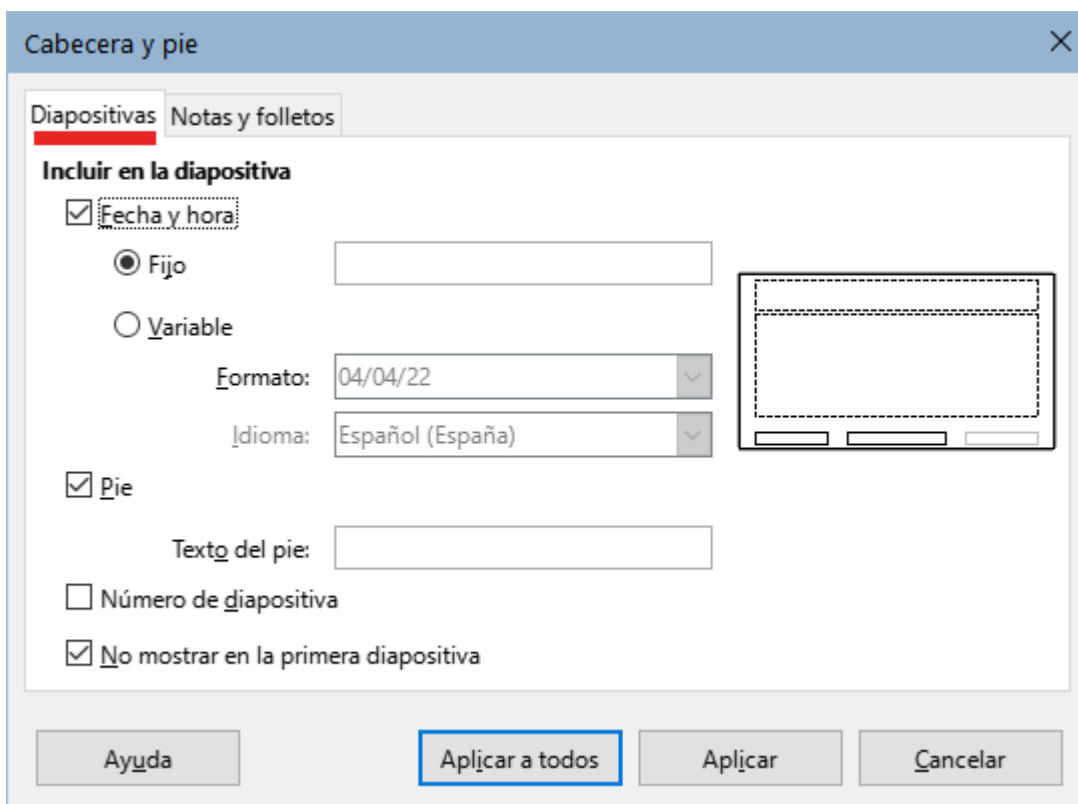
Cabecera y pie

Diapositivas Notas y folletos

Incluir en la diapositiva

Fecha y hora

Fijo

Variable

Formato: 04/04/22

Idioma: Español (España)

Pie

Texto del pie:

Número de diapositiva

No mostrar en la primera diapositiva

Ayuda

Aplicar a todos

Aplicar

Cancelar